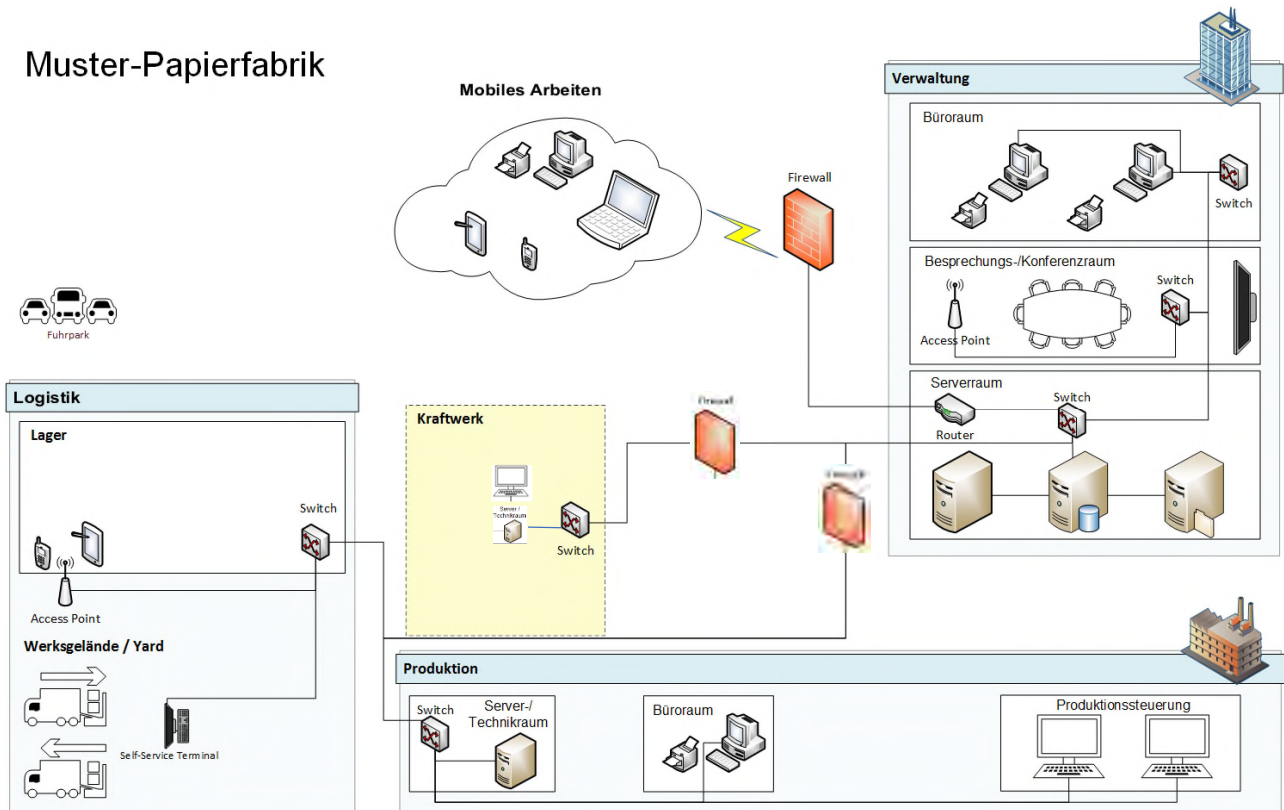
Muster-Papierfabrik

Mobiles Arbeiten

Firewall

Verwaltung

Büroraum

Switch

Besprechungs-/Konferenzraum

Switch

Access Point

Serverraum

Switch

Router

Fuhrpark

Logistik

Lager

Switch

Access Point

Kraftwerk

Server / Technikraum

Switch

Firewall

Firewall

Werksgelände / Yard

Self-Service Terminal

Produktion

Switch

Server-/ Technikraum

Büroraum

Produktionssteuerung